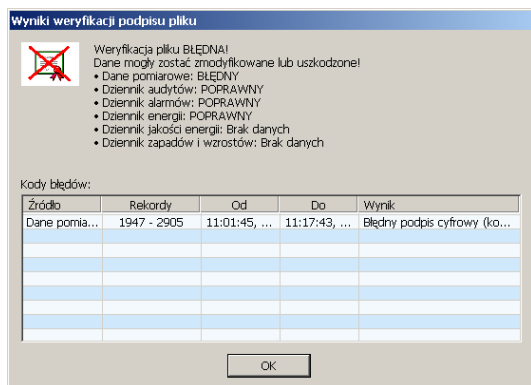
Wyniki weryfikacji podpisu pliku

Weryfikacja pliku BŁĘDNA!
Dane mogły zostać zmodyfikowane lub uszkodzone!
• Dane pomiarowe: BŁĘDNY
• Dziennik audytów: POPRAWNY
• Dziennik alarmów: POPRAWNY
• Dziennik energii: POPRAWNY
• Dziennik jakości energii: Brak danych
• Dziennik zapadów i wzrostów: Brak danych

Kody błędów:

| Źródło | Rekordy | Od | Do | Wynik |
|---|---|---|---|---|
| Dane pomia... | 1947 - 2905 | 11:01:45, ... | 11:17:43, ... | Błędny podpis cyfrowy (ko... |

OK